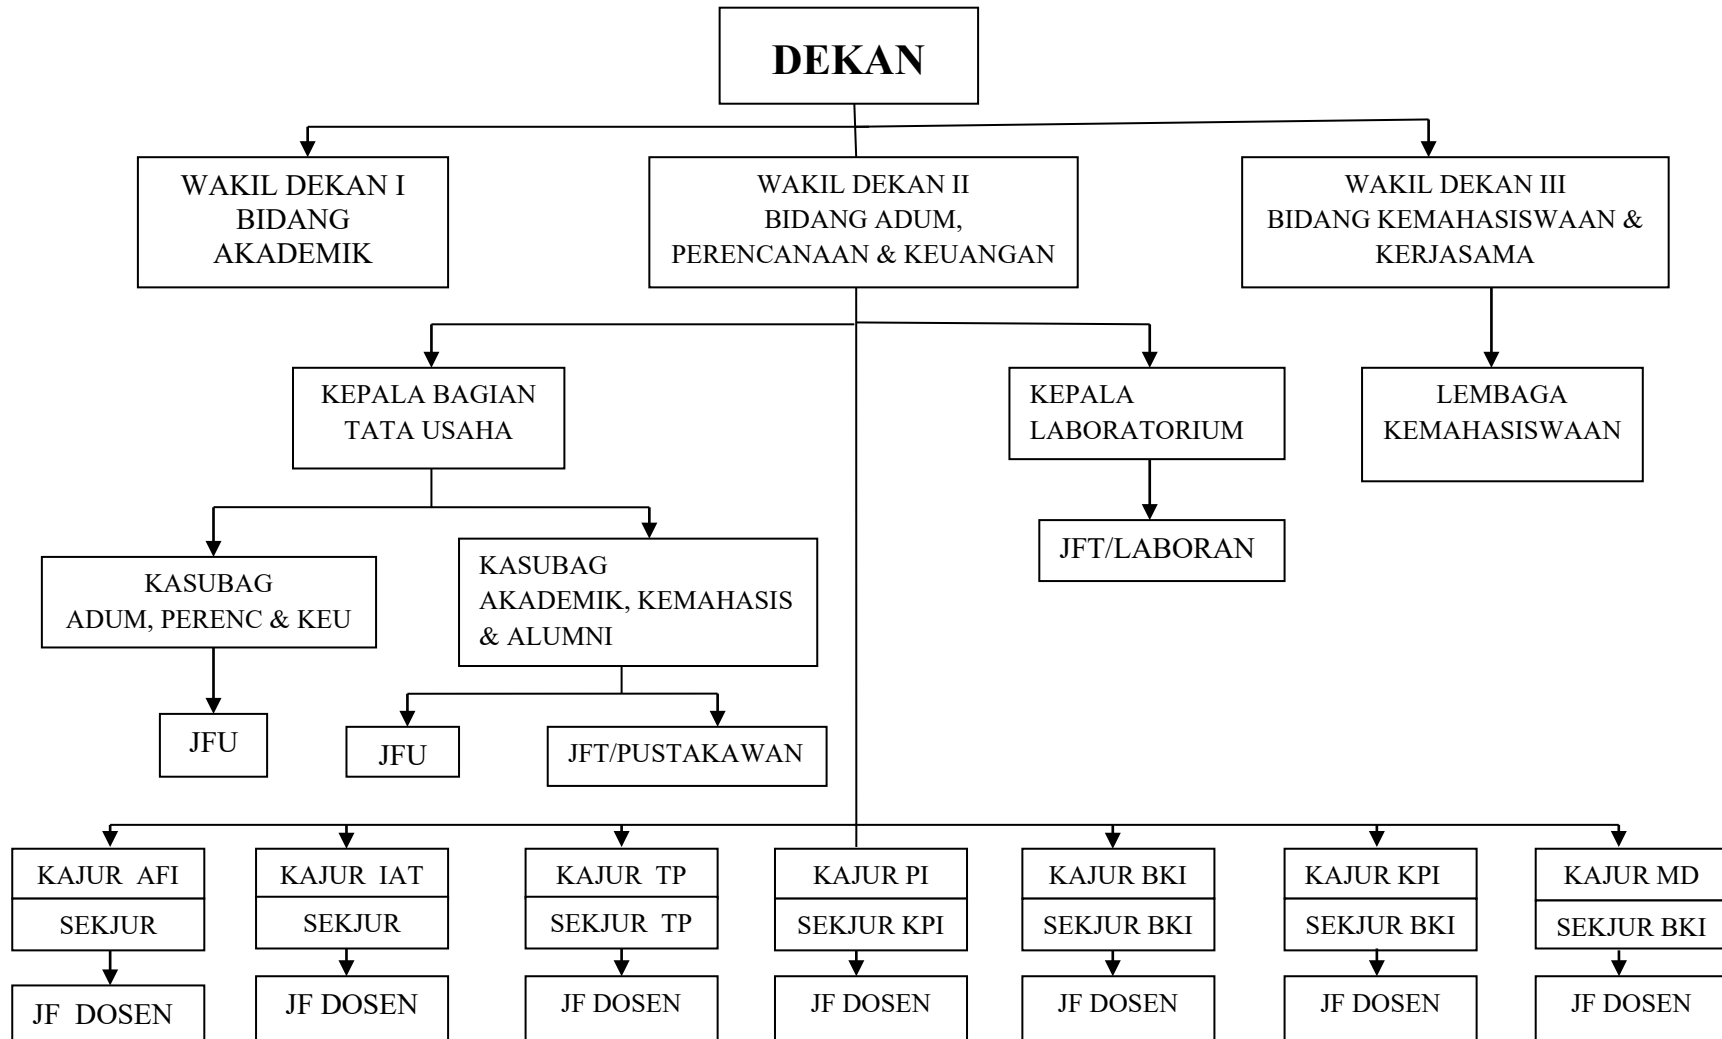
DEKAN

WAKIL DEKAN I
BIDANG
AKADEMIK

WAKIL DEKAN II
BIDANG ADUM,
PERENCANAAN & KEUANGAN

WAKIL DEKAN III
BIDANG KEMAHASISWAAN &
KERJASAMA

KEPALA BAGIAN
TATA USAHA

KEPALA
LABORATORIUM

LEMBAGA
KEMAHASISWAAN

JFT/LABORAN

KASUBAG
ADUM, PERENC & KEU

KASUBAG
AKADEMIK, KEMAHASIS
& ALUMNI

JFU

JFU

JFT/PUSTAKAWAN

KAJUR AFI
SEKJUR
JF DOSEN

KAJUR IAT
SEKJUR
JF DOSEN

KAJUR TP
SEKJUR TP
JF DOSEN

KAJUR PI
SEKJUR KPI
JF DOSEN

KAJUR BKI
SEKJUR BKI
JF DOSEN

KAJUR KPI
SEKJUR BKI
JF DOSEN

KAJUR MD
SEKJUR BKI
JF DOSEN